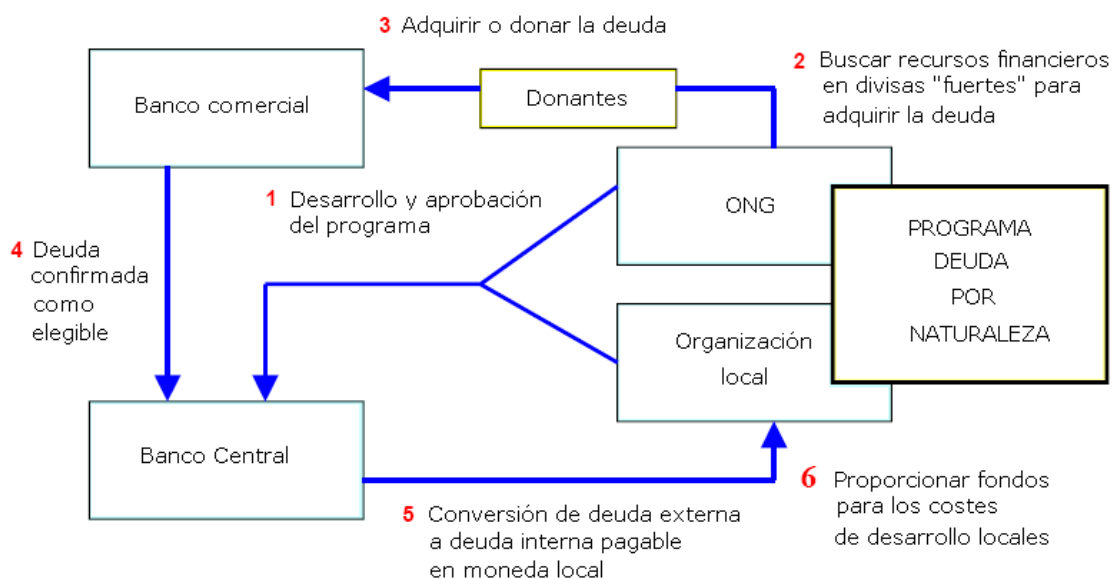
3 Adquirir o donar la deuda

2 Buscar recursos financieros en divisas "fuertes" para adquirir la deuda

Banco comercial

Donantes

1 Desarrollo y aprobación del programa

ONG

PROGRAMA DEUDA POR NATURALEZA

4 Deuda confirmada como elegible

Organización local

Banco Central

6 Proporcionar fondos para los costes de desarrollo locales

5 Conversión de deuda externa a deuda interna pagable en moneda local